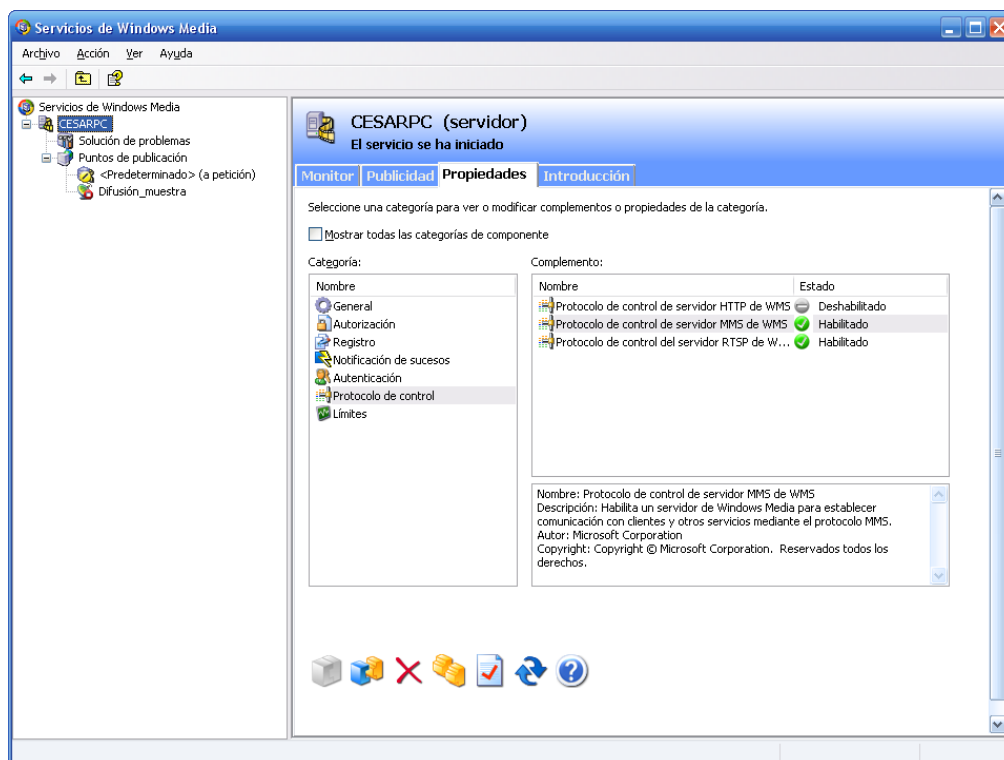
Servicios de Windows Media

Archivo Acción Ver Ayuda

Servicios de Windows Media
CESARPC
Solución de problemas
Puntos de publicación
<Predeterminado> (a petición)
Difusión_muestra

CESARPC (servidor)
El servicio se ha iniciado

Monitor Publicidad Propiedades Introducción

Seleccione una categoría para ver o modificar complementos o propiedades de la categoría.

Mostrar todas las categorías de componente

Categoría:

| Nombre |
|---|
| General |
| Autorización |
| Registro |
| Notificación de sucesos |
| Autenticación |
| Protocolo de control |
| Límites |

Complemento:

| Nombre | Estado |
|---|---|
| Protocolo de control de servidor HTTP de WMS | Deshabilitado |
| Protocolo de control de servidor MMS de WMS | Habilitado |
| Protocolo de control del servidor RTSP de W... | Habilitado |

Nombre: Protocolo de control de servidor MMS de WMS
Descripción: Habilita un servidor de Windows Media para establecer comunicación con clientes y otros servicios mediante el protocolo MMS.
Autor: Microsoft Corporation
Copyright: Copyright © Microsoft Corporation. Reservados todos los derechos.